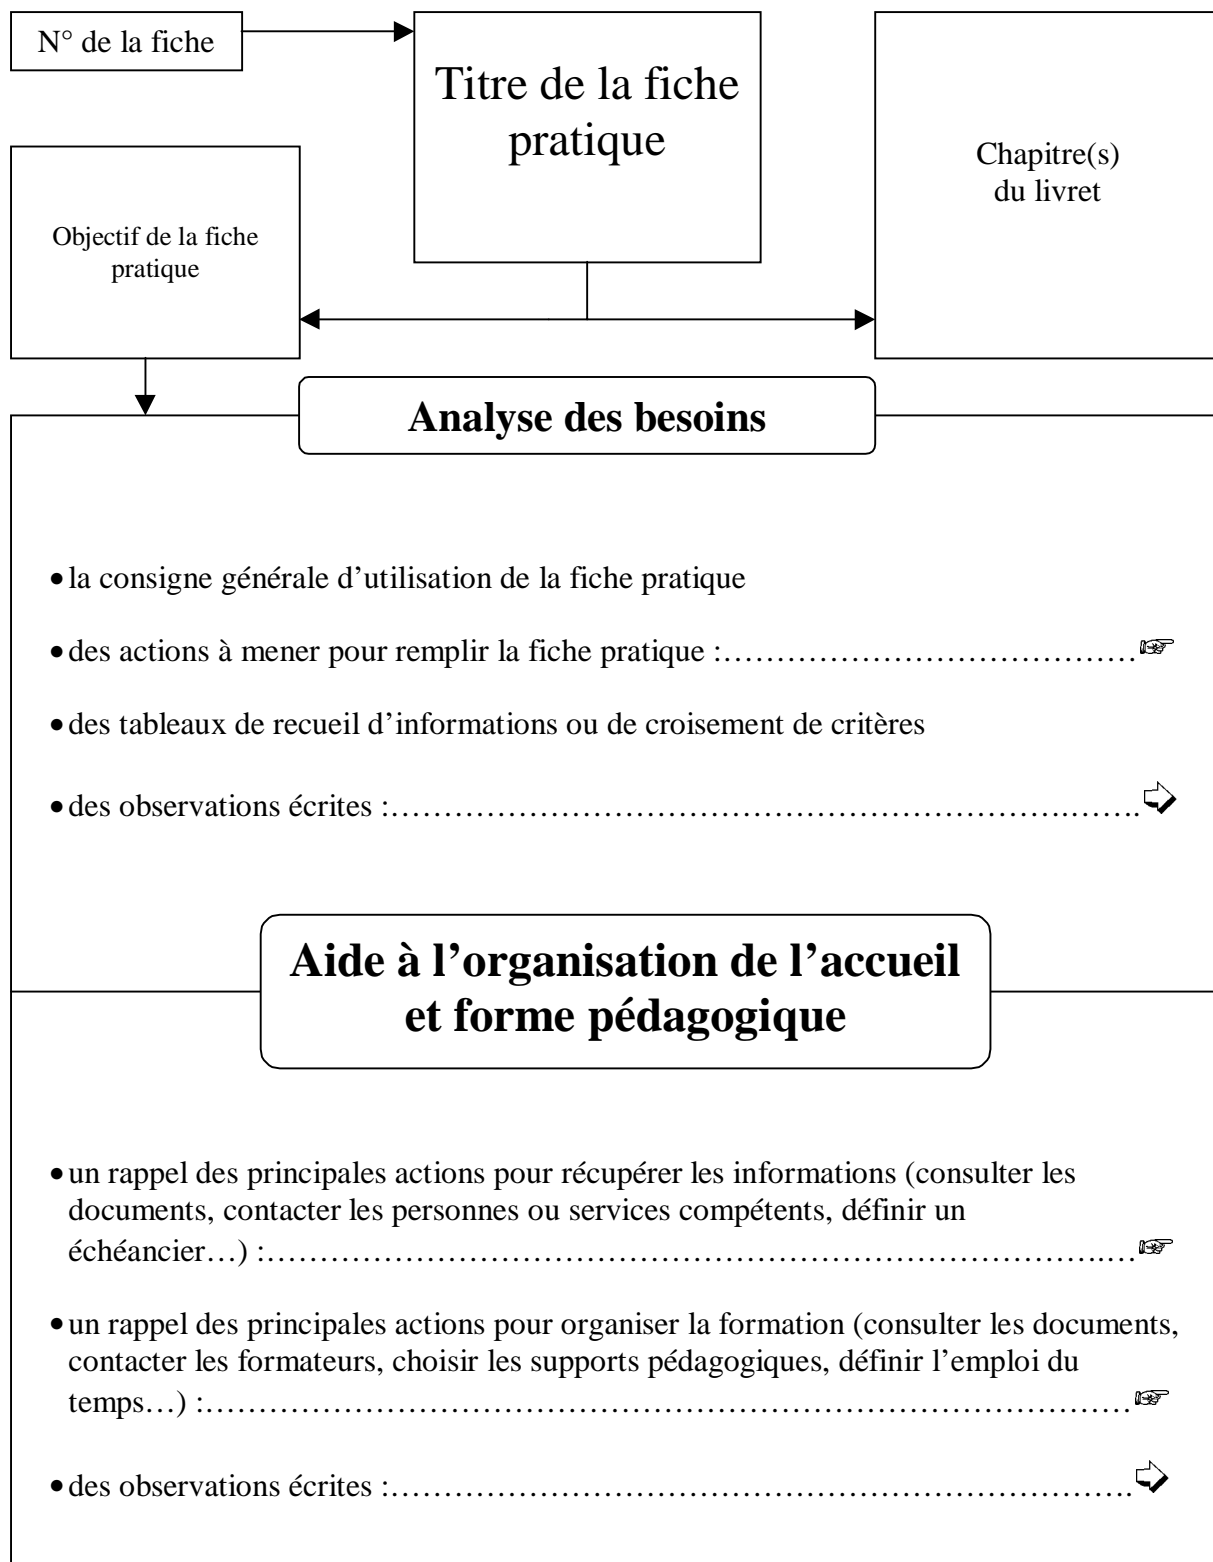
N° de la fiche

Titre de la fiche pratique

Chapitre(s) du livret

Objectif de la fiche pratique

Analyse des besoins

• la consigne générale d'utilisation de la fiche pratique

• des actions à mener pour remplir la fiche pratique :……………………………… ☞

• des tableaux de recueil d'informations ou de croisement de critères

• des observations écrites :………………………………………………………. ⇨

Aide à l'organisation de l'accueil et forme pédagogique

• un rappel des principales actions pour récupérer les informations (consulter les documents, contacter les personnes ou services compétents, définir un échéancier…) :…………………………………………………………………. ☞

• un rappel des principales actions pour organiser la formation (consulter les documents, contacter les formateurs, choisir les supports pédagogiques, définir l'emploi du temps…) :……………………………………………………………………… ☞

• des observations écrites :………………………………………………………. ⇨